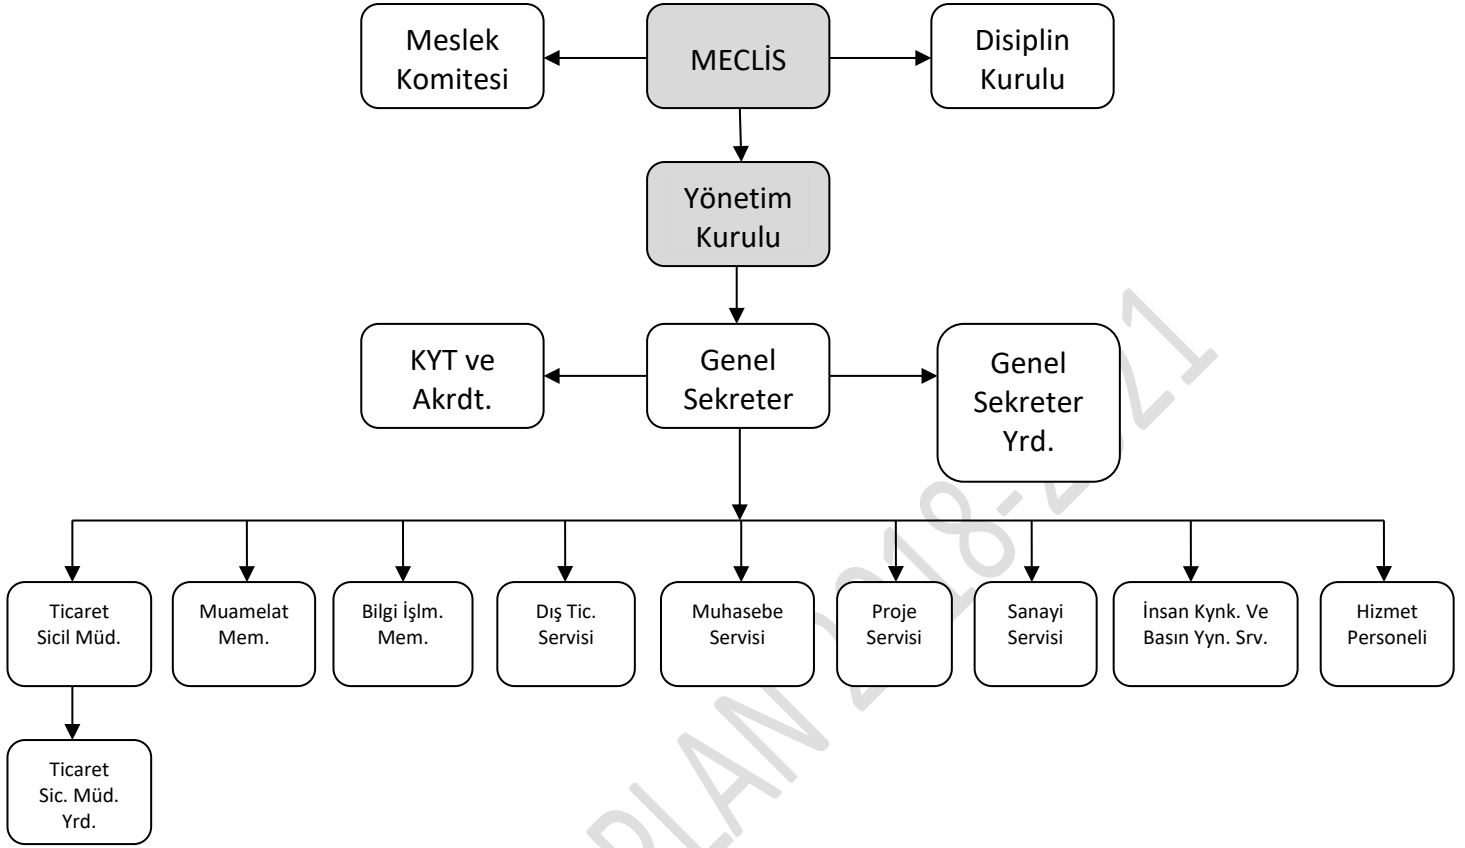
Meslek Komitesi

MECLİS

Disiplin Kurulu

Yönetim Kurulu

KYT ve Akrdt.

Genel Sekreter

Genel Sekreter Yrd.

Ticaret Sicil Müd.

Muamelat Mem.

Bilgi İşlm. Mem.

Dış Tic. Servisi

Muhasebe Servisi

Proje Servisi

Sanayi Servisi

İnsan Kynk. Ve Basın Yyn. Srv.

Hizmet Personeli

Ticaret Sic. Müd. Yrd.

PLAN 2018-2021